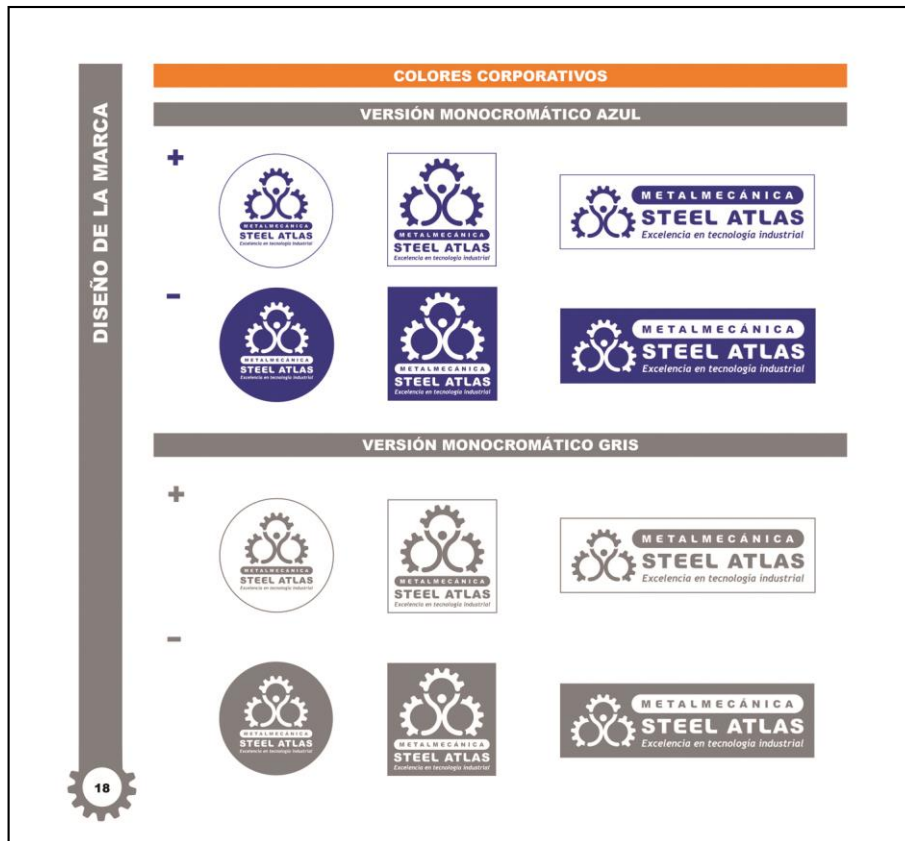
DISEÑO DE LA MARCA

COLORES CORPORATIVOS

VERSIÓN MONOCROMÁTICO AZUL

+

METALMECÁNICA
STEEL ATLAS
Excelencia en tecnología industrial

METALMECÁNICA
STEEL ATLAS
Excelencia en tecnología industrial

METALMECÁNICA
STEEL ATLAS
Excelencia en tecnología industrial

-

METALMECÁNICA
STEEL ATLAS
Excelencia en tecnología industrial

METALMECÁNICA
STEEL ATLAS
Excelencia en tecnología industrial

METALMECÁNICA
STEEL ATLAS
Excelencia en tecnología industrial

VERSIÓN MONOCROMÁTICO GRIS

+

METALMECÁNICA
STEEL ATLAS
Excelencia en tecnología industrial

METALMECÁNICA
STEEL ATLAS
Excelencia en tecnología industrial

METALMECÁNICA
STEEL ATLAS
Excelencia en tecnología industrial

-

METALMECÁNICA
STEEL ATLAS
Excelencia en tecnología industrial

METALMECÁNICA
STEEL ATLAS
Excelencia en tecnología industrial

METALMECÁNICA
STEEL ATLAS
Excelencia en tecnología industrial

18